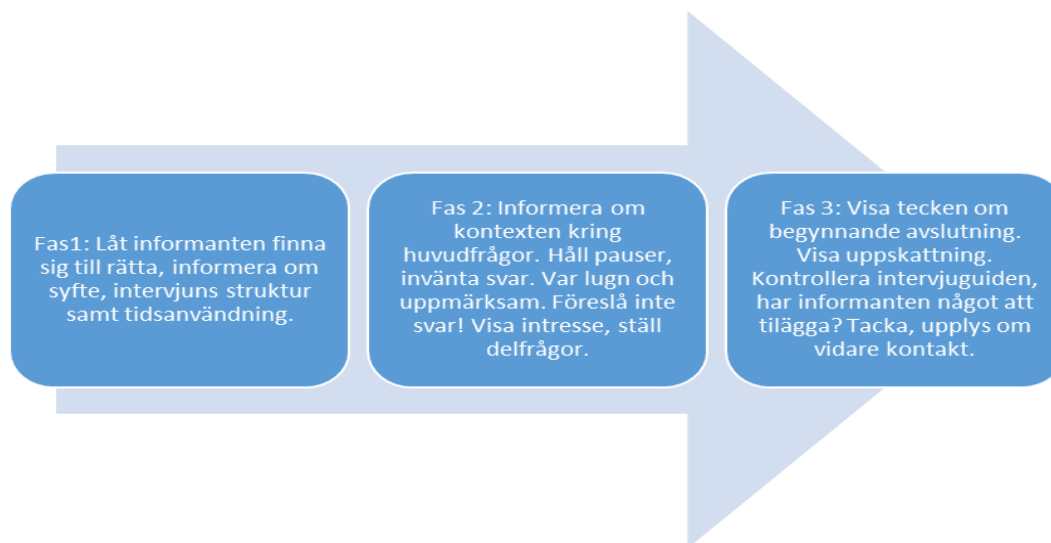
Fas1: Låt informanten finna sig till rätta, informera om syfte, intervjuns struktur samt tidsanvändning.

Fas 2: Informera om kontexten kring huvudfrågor. Håll pauser, invänta svar. Var lugn och uppmärksam. Föreslå inte svar! Visa intresse, ställ delfrågor.

Fas 3: Visa tecken om begynnande avslutning. Visa uppskattning. Kontrollera intervjuguiden, har informanten något att tillägga? Tacka, upplys om vidare kontakt.